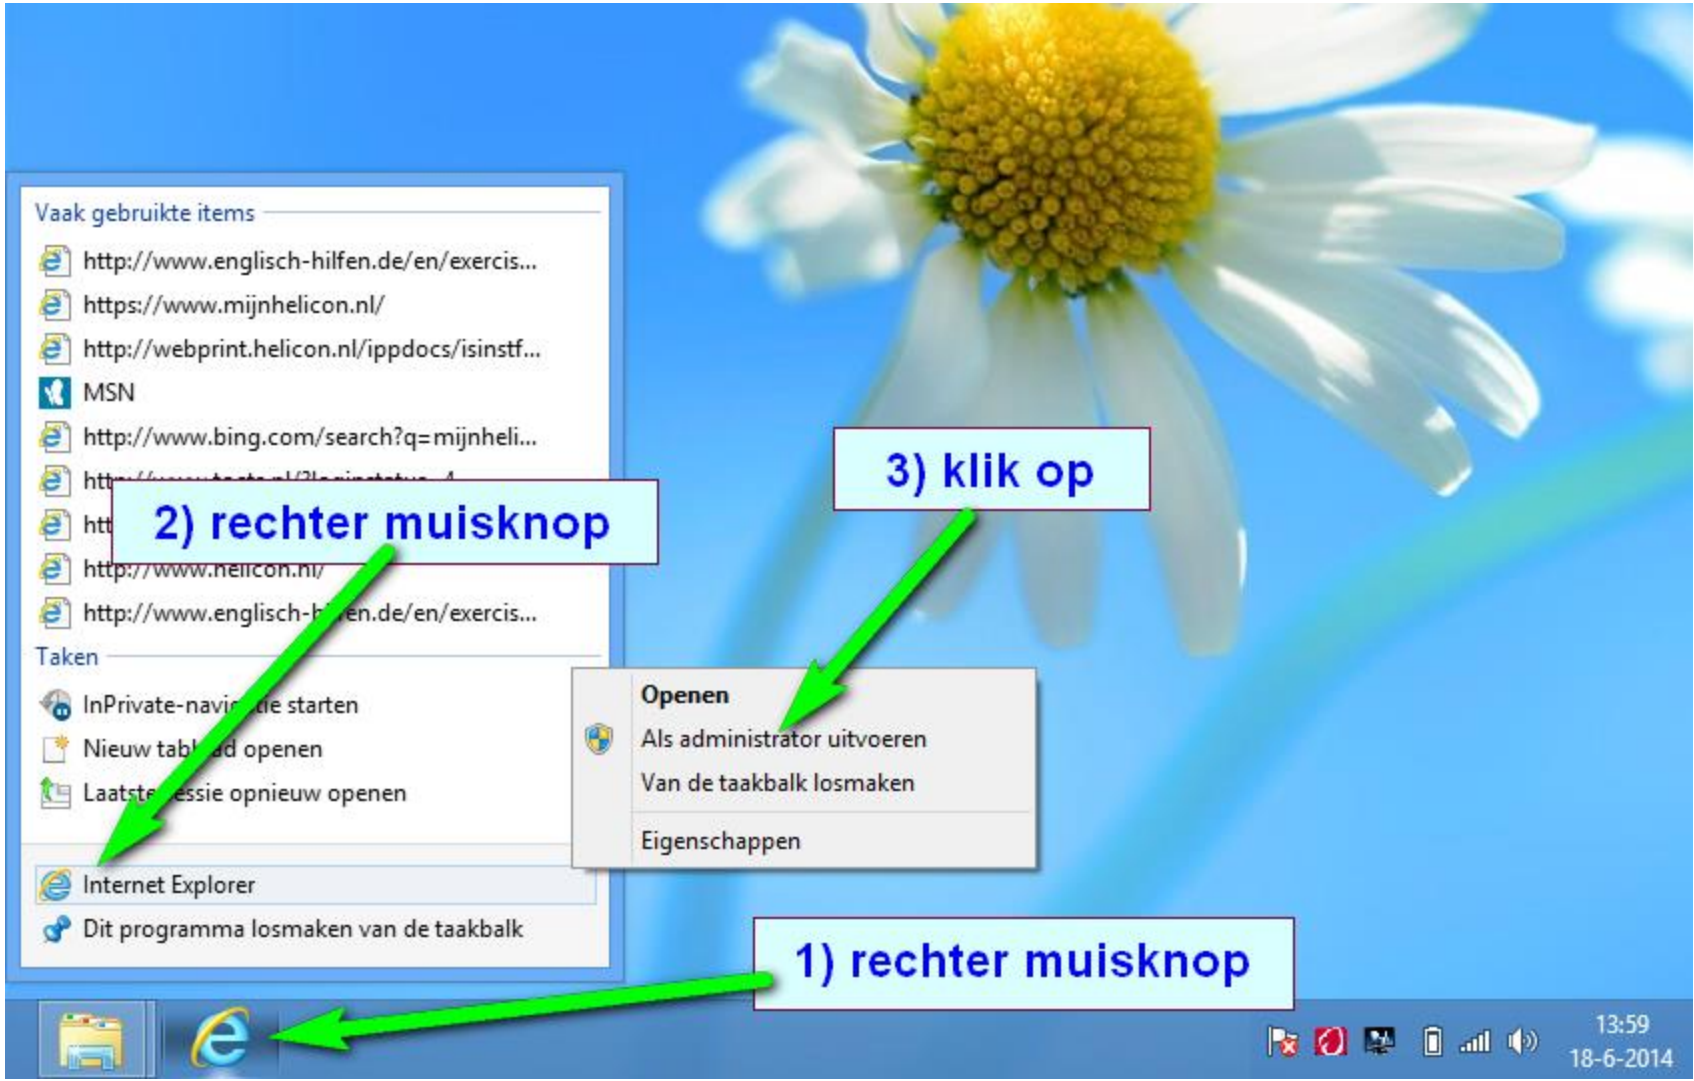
Vaak gebruikte items

http://www.englisch-hilfen.de/en/exercis...

https://www.mijnhelicon.nl/

http://webprint.helicon.nl/ippdocs/isinstf...

MSN

http://www.bing.com/search?q=mijnheli...

htt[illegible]

htt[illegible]

2) rechter muisknop

http://www.helicon.nl/

http://www.englisch-h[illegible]en.de/en/exercis...

Taken

InPrivate-navi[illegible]ie starten

Nieuw tab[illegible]d openen

Laatste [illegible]essie opnieuw openen

Internet Explorer

Dit programma losmaken van de taakbalk

3) klik op

Openen

Als administrator uitvoeren

Van de taakbalk losmaken

Eigenschappen

1) rechter muisknop

13:59
18-6-2014